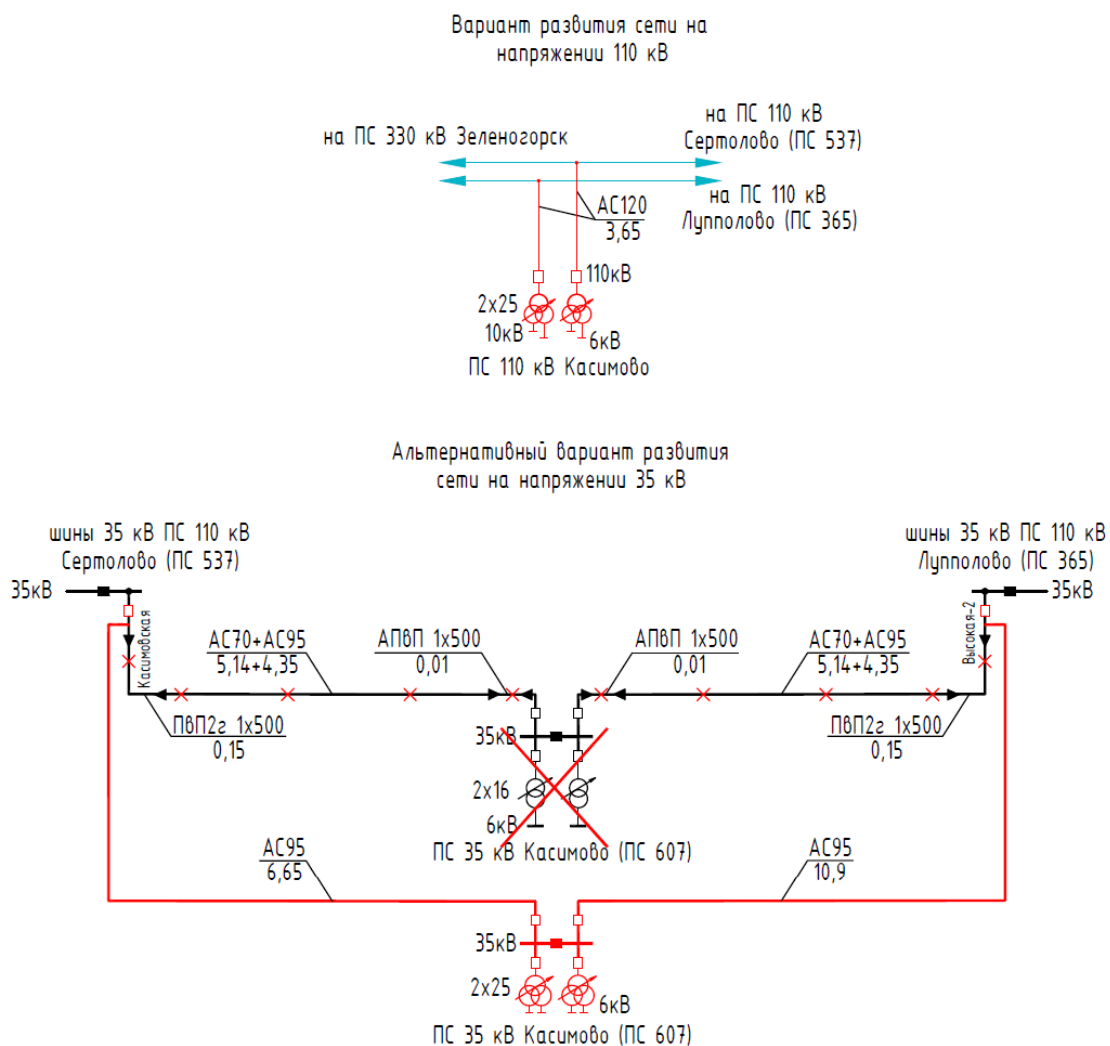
Вариант развития сети на напряжении 110 кВ

на ПС 330 кВ Зеленогорск

на ПС 110 кВ Сертолово (ПС 537)

на ПС 110 кВ Лупполово (ПС 365)

АС120
3,65

110кВ

2х25
10кВ

6кВ

ПС 110 кВ Касимово

Альтернативный вариант развития сети на напряжении 35 кВ

шины 35 кВ ПС 110 кВ Сертолово (ПС 537)

шины 35 кВ ПС 110 кВ Лупполово (ПС 365)

35кВ

35кВ

Касимовская

Высокая-2

АС70+АС95
5,14+4,35

АПвП 1х500
0,01

АПвП 1х500
0,01

АС70+АС95
5,14+4,35

ПвП2г 1х500
0,15

ПвП2г 1х500
0,15

35кВ

2х16

6кВ

ПС 35 кВ Касимово (ПС 607)

АС95
6,65

АС95
10,9

35кВ

2х25

6кВ

ПС 35 кВ Касимово (ПС 607)